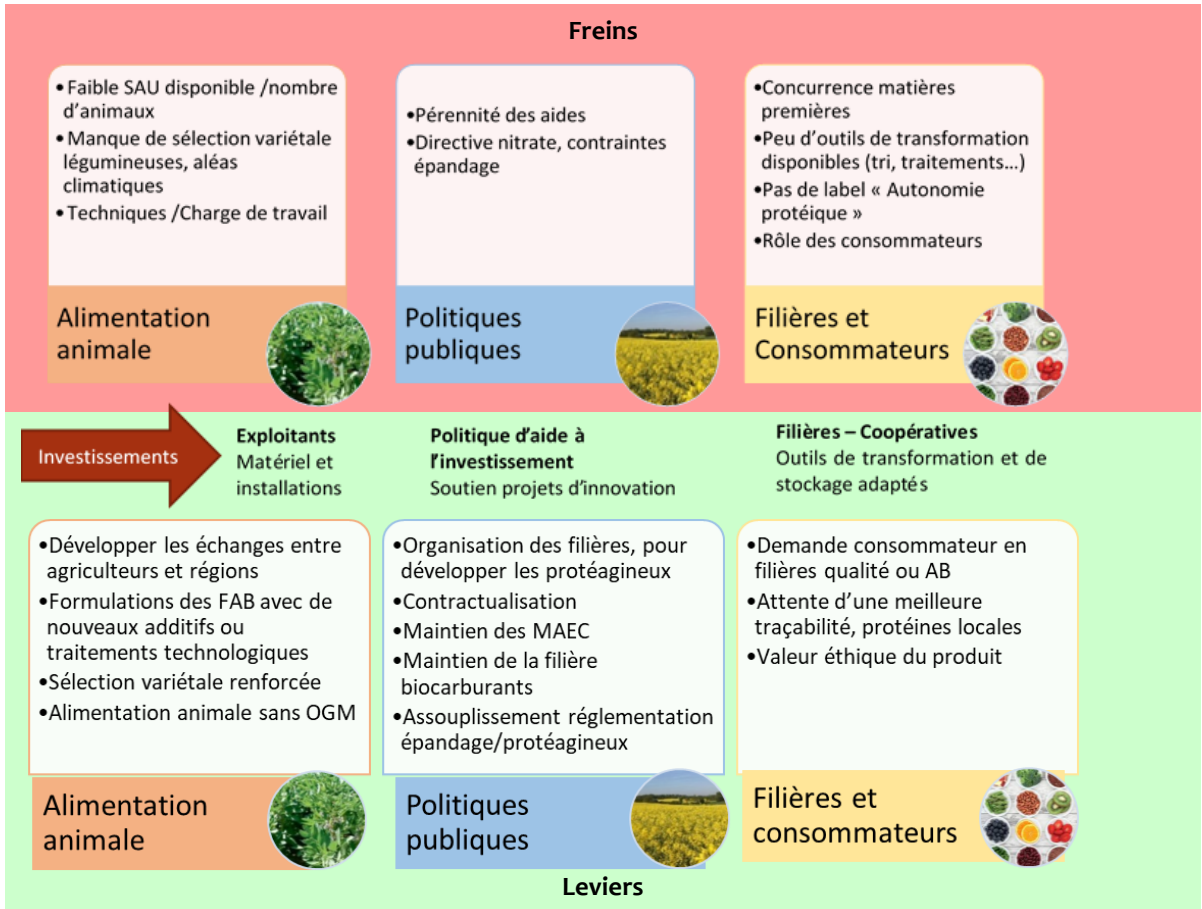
Freins

•Faible SAU disponible /nombre d'animaux
•Manque de sélection variétale légumineuses, aléas climatiques
•Techniques /Charge de travail

Alimentation animale

•Pérennité des aides
•Directive nitrate, contraintes épandage

Politiques publiques

•Concurrence matières premières
•Peu d'outils de transformation disponibles (tri, traitements…)
•Pas de label « Autonomie protéique »
•Rôle des consommateurs

Filières et Consommateurs

Investissements

Exploitants
Matériel et installations

Politique d'aide à l'investissement
Soutien projets d'innovation

Filières – Coopératives
Outils de transformation et de stockage adaptés

•Développer les échanges entre agriculteurs et régions
•Formulations des FAB avec de nouveaux additifs ou traitements technologiques
•Sélection variétale renforcée
•Alimentation animale sans OGM

Alimentation animale

•Organisation des filières, pour développer les protéagineux
•Contractualisation
•Maintien des MAEC
•Maintien de la filière biocarburants
•Assouplissement réglementation épandage/protéagineux

Politiques publiques

•Demande consommateur en filières qualité ou AB
•Attente d'une meilleure traçabilité, protéines locales
•Valeur éthique du produit

Filières et consommateurs

Leviers